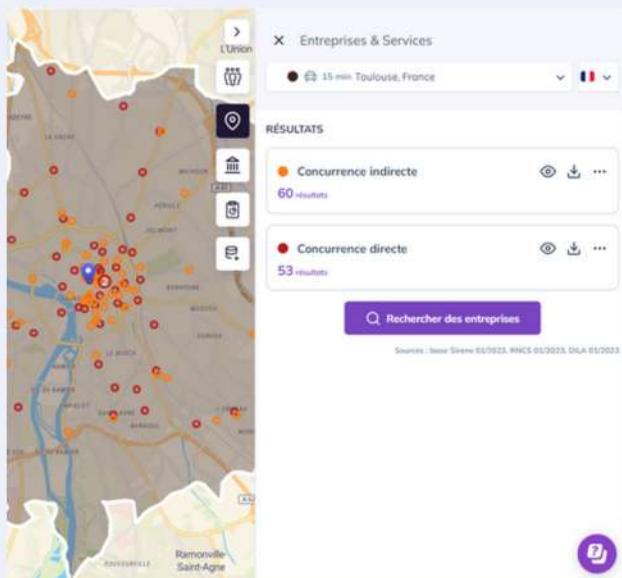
L'Union

Ramonville-Saint-Agne

× Entreprises & Services

15 min Toulouse, France

RÉSULTATS

Concurrence indirecte
60 résultats

Concurrence directe
53 résultats

Rechercher des entreprises

Sources : base Sirene 01/2023, RNCS 01/2023, DILA 01/2023